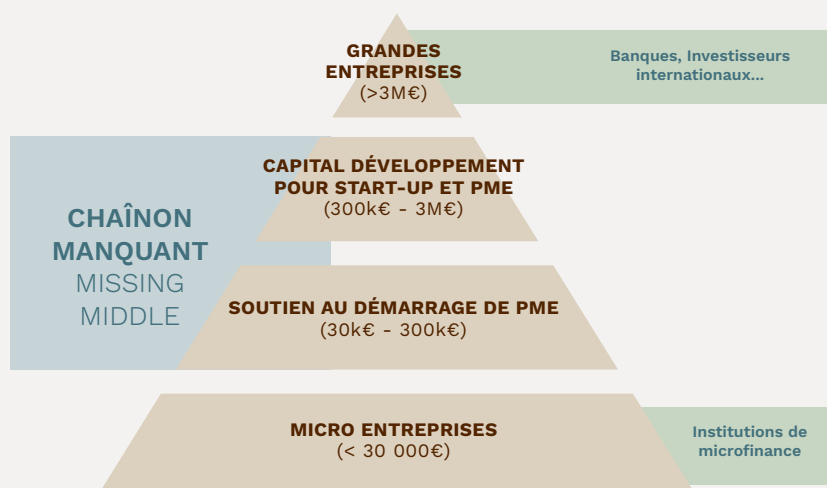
GRANDES ENTREPRISES
(>3M€)

Banques, Investisseurs internationaux...

CHAÎNON MANQUANT
MISSING MIDDLE

CAPITAL DÉVELOPPEMENT POUR START-UP ET PME
(300k€ - 3M€)

SOUTIEN AU DÉMARRAGE DE PME
(30k€ - 300k€)

MICRO ENTREPRISES
(< 30 000€)

Institutions de microfinance